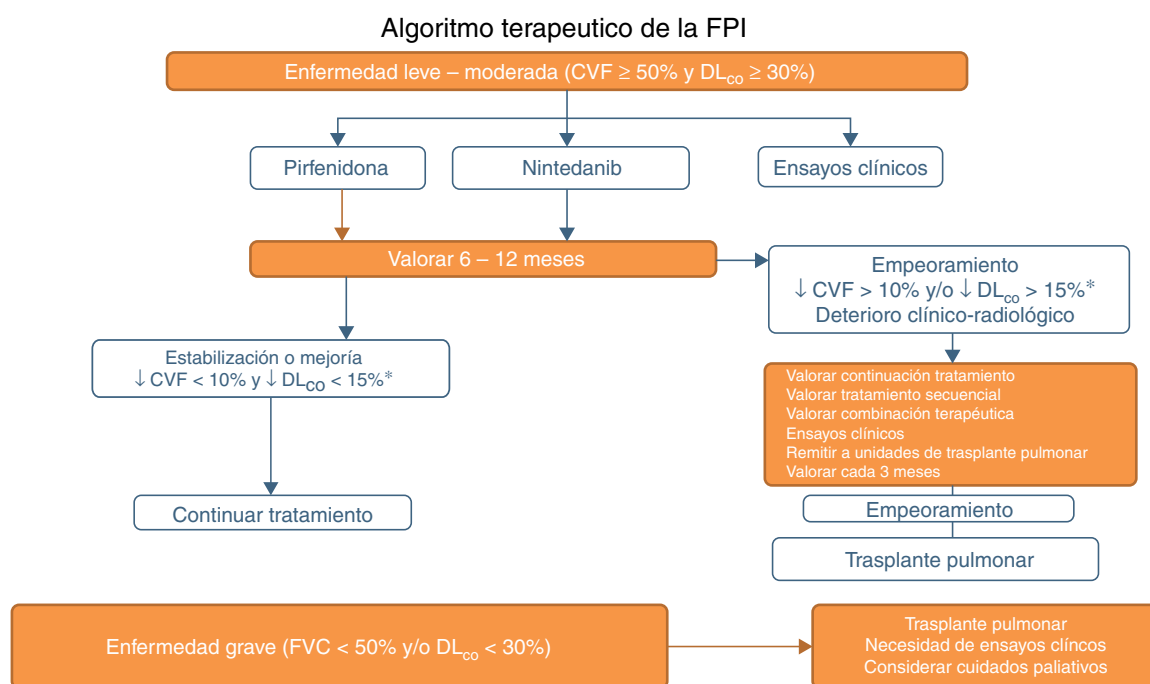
Algoritmo terapeutico de la FPI

Enfermedad leve – moderada (CVF ≥ 50% y $DL_{co}$ ≥ 30%)

Pirfenidona

Nintedanib

Ensayos clínicos

Valorar 6 – 12 meses

Empeoramiento
↓ CVF > 10% y/o ↓ $DL_{co}$ > 15%*
Deterioro clínico-radiológico

Estabilización o mejoría
↓ CVF < 10% y ↓ $DL_{CO}$ < 15%*

Valorar continuación tratamiento
Valorar tratamiento secuencial
Valorar combinación terapéutica
Ensayos clínicos
Remitir a unidades de trasplante pulmonar
Valorar cada 3 meses

Continuar tratamiento

Empeoramiento

Trasplante pulmonar

Enfermedad grave (FVC < 50% y/o $DL_{co}$ < 30%)

Trasplante pulmonar
Necesidad de ensayos clíncos
Considerar cuidados paliativos